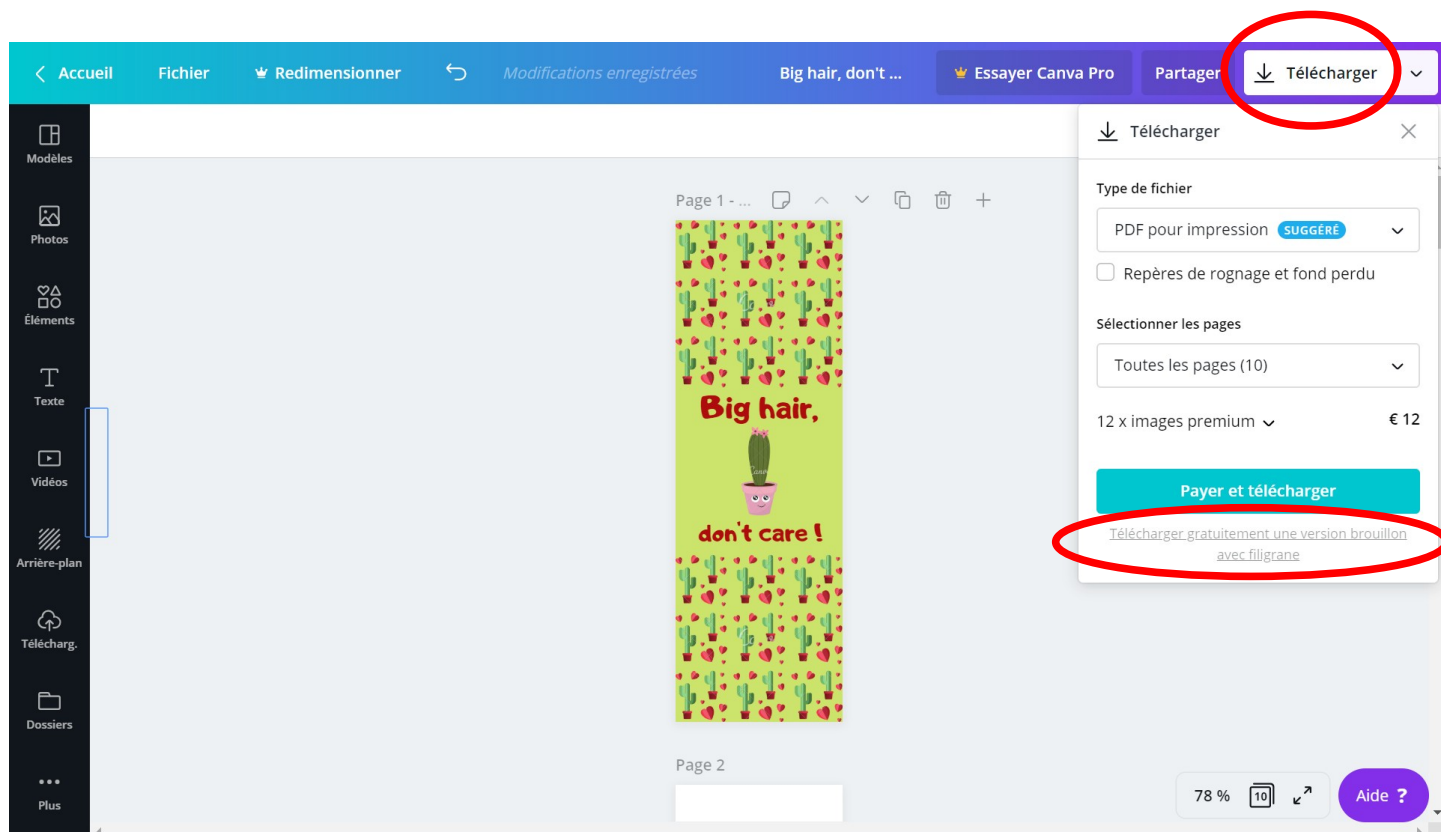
Accueil Fichier Redimensionner Modifications enregistrées Big hair, don't ... Essayer Canva Pro Partager Télécharger

Modèles
Photos
Éléments
Texte
Vidéos
Arrière-plan
Télécharg.
Dossiers
Plus

Page 1 - ...

Big hair,

don't care !

Page 2

Télécharger

Type de fichier

PDF pour impression SUGGÉRÉ

Repères de rognage et fond perdu

Sélectionner les pages

Toutes les pages (10)

12 x images premium € 12

Payer et télécharger

Télécharger gratuitement une version brouillon avec filigrane

78 % 10

Aide ?